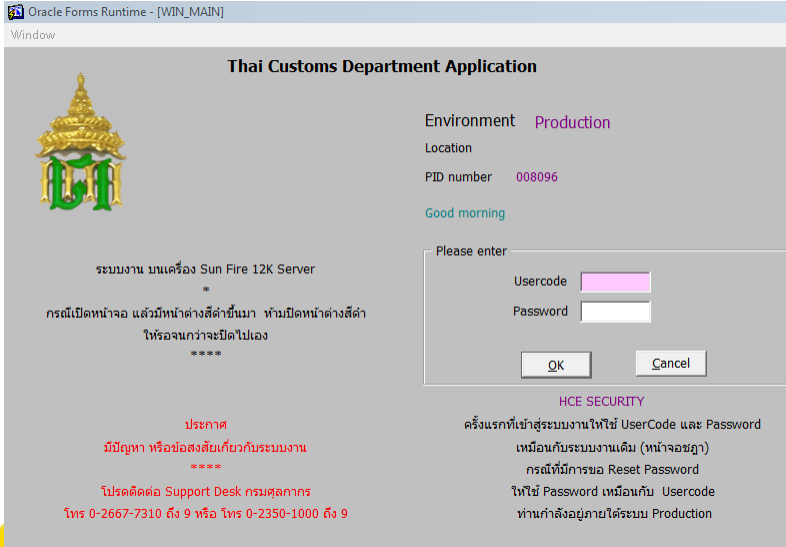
Oracle Forms Runtime - [WIN_MAIN]

Window

Thai Customs Department Application

Environment Production

Location

PID number 008096

Good morning

Please enter

Usercode

Password

OK

Cancel

ระบบงาน บนเครื่อง Sun Fire 12K Server

*

กรณีเปิดหน้าจอ แล้วมีหน้าต่างสีดำขึ้นมา ห้ามปิดหน้าต่างสีดำ ให้รอจนกว่าจะปิดไปเอง

****

HCE SECURITY

ครั้งแรกที่เข้าสู่ระบบงานให้ใช้ UserCode และ Password เหมือนกับระบบงานเดิม (หน้าจอชฎา)

กรณีที่มีการขอ Reset Password ให้ใช้ Password เหมือนกับ Usercode

ท่านกำลังอยู่ภายใต้ระบบ Production

ประกาศ

มีปัญหา หรือข้อสงสัยเกี่ยวกับระบบงาน

****

โปรดติดต่อ Support Desk กรมศุลกากร

โทร 0-2667-7310 ถึง 9 หรือ โทร 0-2350-1000 ถึง 9